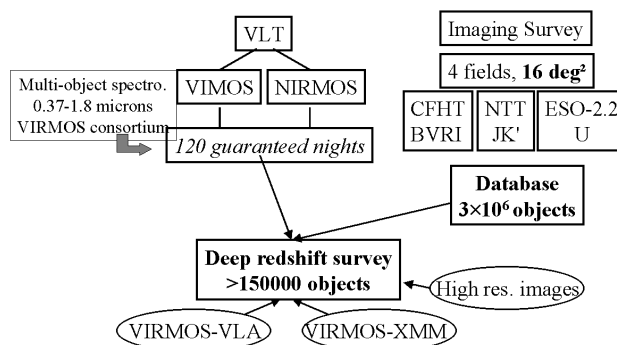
VLT

VIMOS

NIRMOS

Multi-object spectro.
0.37-1.8 microns
VIRMOS consortium

*120 guaranteed nights*

Imaging Survey

4 fields, **16 deg²**

CFHT
BVRI

NTT
JK'

ESO-2.2
U

**Database**
**$3\times10^6$ objects**

**Deep redshift survey**
**>150000 objects**

High res. images

VIRMOS-VLA

VIRMOS-XMM